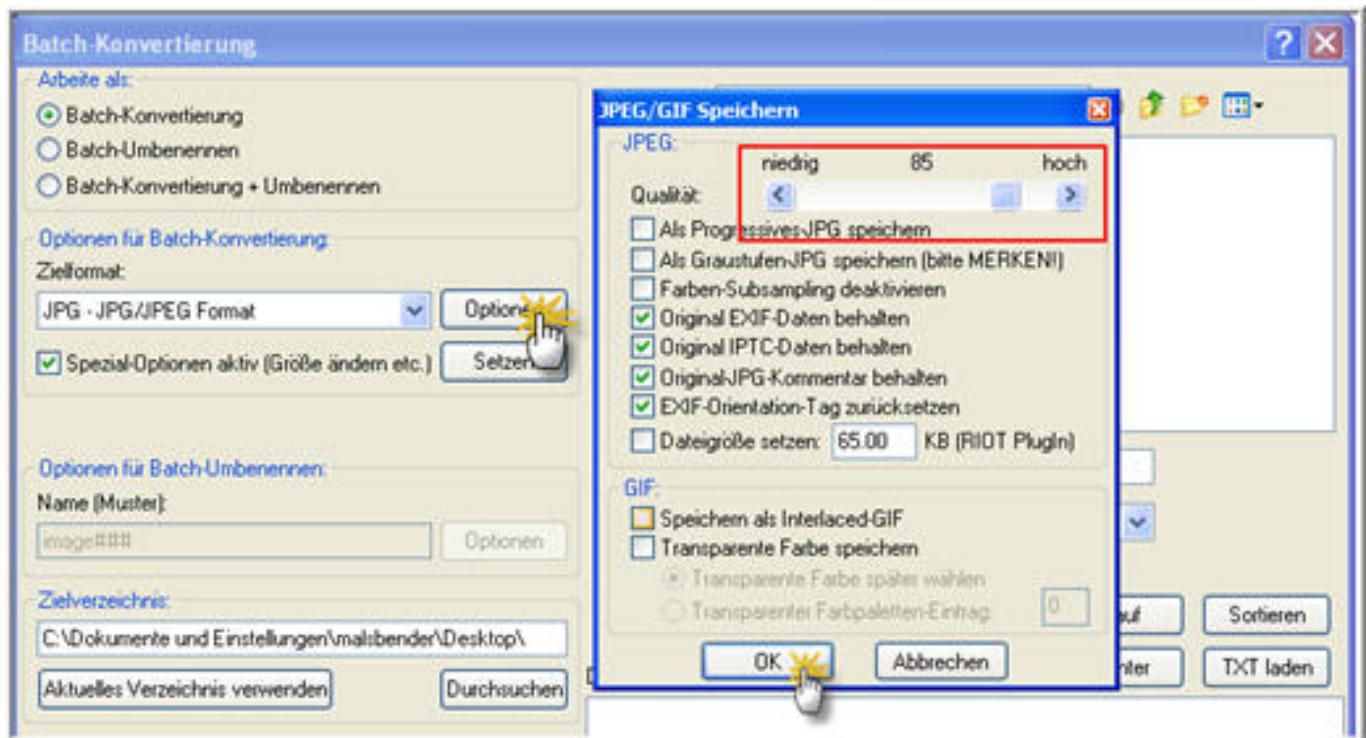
Batch-Konvertierung

Arbeite als:
Batch-Konvertierung
Batch-Umbenennen
Batch-Konvertierung + Umbenennen

Optionen für Batch-Konvertierung:
Zielformat:
JPG - JPG/JPEG Format
Optionen
Spezial-Optionen aktiv (Größe ändern etc.)
Setzen

Optionen für Batch-Umbenennen:
Name (Muster):
image###
Optionen

Zielverzeichnis:
C:\Dokumente und Einstellungen\malsbender\Desktop\
Aktuelles Verzeichnis verwenden
Durchsuchen

JPEG/GIF Speichern
JPEG:
niedrig 85 hoch
Qualität:
Als Progressives-JPG speichern
Als Graustufen-JPG speichern (bitte MERKEN!)
Farben-Subsampling deaktivieren
Original EXIF-Daten behalten
Original IPTC-Daten behalten
Original-JPG-Kommentar behalten
EXIF-Orientation-Tag zurücksetzen
Dateigröße setzen: 65.00 KB (RIOT PlugIn)
GIF:
Speichern als Interlaced-GIF
Transparente Farbe speichern
Transparente Farbe später wählen
Transparenter Farbpaletten-Eintrag: 0
OK
Abbrechen

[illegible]uf
Sortieren
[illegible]nter
TXT laden